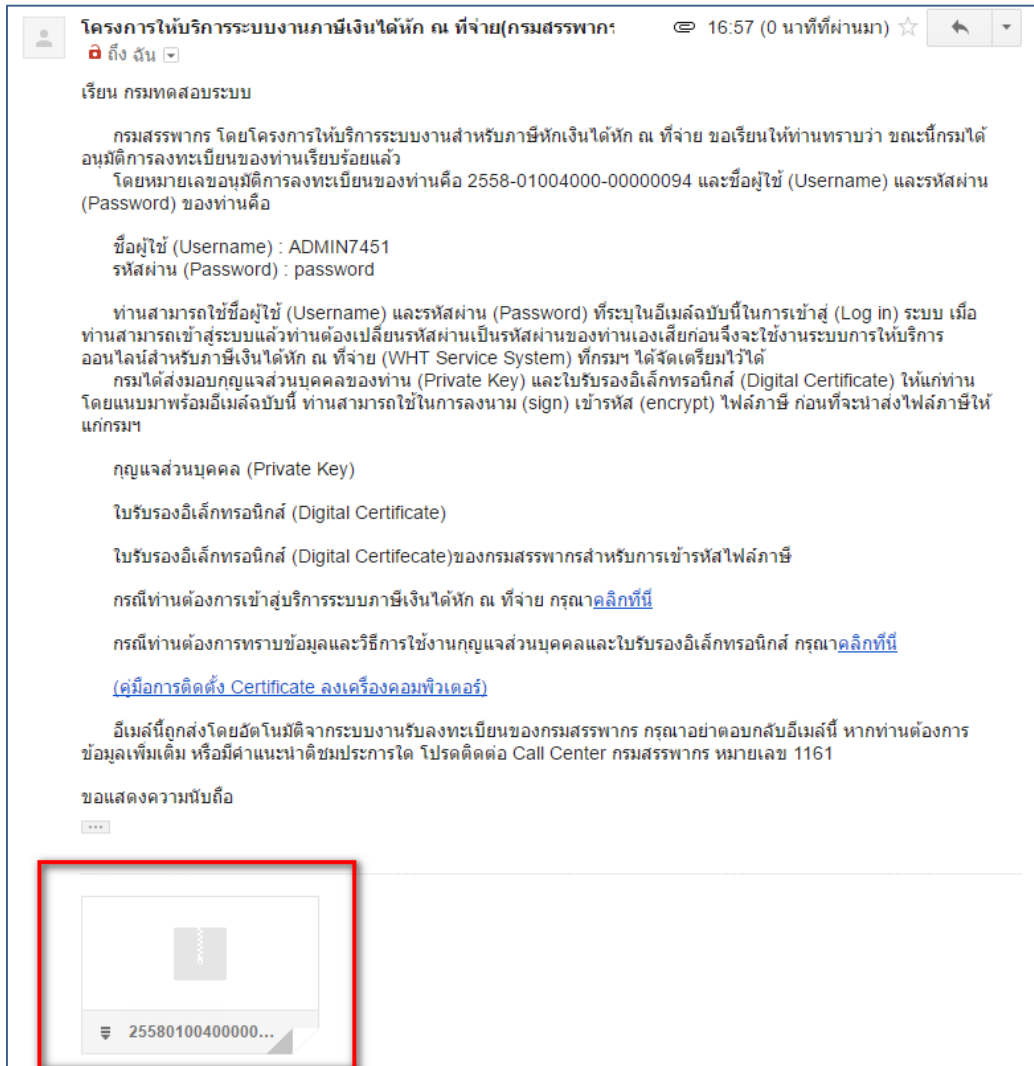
โครงการให้บริการระบบงานภาษีเงินได้หัก ณ ที่จ่าย(กรมสรรพากร

16:57 (0 นาทีที่ผ่านมา)

ถึง ฉัน

เรียน กรมทดสอบระบบ

กรมสรรพากร โดยโครงการให้บริการระบบงานสำหรับภาษีหักเงินได้หัก ณ ที่จ่าย ขอเรียนให้ท่านทราบว่า ขณะนี้กรมได้อนุมัติการลงทะเบียนของท่านเรียบร้อยแล้ว

โดยหมายเลขอนุมัติการลงทะเบียนของท่านคือ 2558-01004000-00000094 และชื่อผู้ใช้ (Username) และรหัสผ่าน (Password) ของท่านคือ

ชื่อผู้ใช้ (Username) : ADMIN7451
รหัสผ่าน (Password) : password

ท่านสามารถใช้ชื่อผู้ใช้ (Username) และรหัสผ่าน (Password) ที่ระบุในอีเมล์ฉบับนี้ในการเข้าสู่ (Log in) ระบบ เมื่อท่านสามารถเข้าสู่ระบบแล้วท่านต้องเปลี่ยนรหัสผ่านเป็นรหัสผ่านของท่านเองเสียก่อนจึงจะใช้งานระบบการให้บริการออนไลน์สำหรับภาษีเงินได้หัก ณ ที่จ่าย (WHT Service System) ที่กรมฯ ได้จัดเตรียมไว้ได้

กรมได้ส่งมอบกุญแจส่วนบุคคลของท่าน (Private Key) และใบรับรองอิเล็กทรอนิกส์ (Digital Certificate) ให้แก่ท่านโดยแนบมาพร้อมอีเมล์ฉบับนี้ ท่านสามารถใช้ในการลงนาม (sign) เข้ารหัส (encrypt) ไฟล์ภาษี ก่อนที่จะนำส่งไฟล์ภาษีให้แก่กรมฯ

กุญแจส่วนบุคคล (Private Key)

ใบรับรองอิเล็กทรอนิกส์ (Digital Certificate)

ใบรับรองอิเล็กทรอนิกส์ (Digital Certifecate)ของกรมสรรพากรสำหรับการเข้ารหัสไฟล์ภาษี

กรณีท่านต้องการเข้าสู่บริการระบบภาษีเงินได้หัก ณ ที่จ่าย กรุณาคลิกที่นี่

กรณีท่านต้องการทราบข้อมูลและวิธีการใช้งานกุญแจส่วนบุคคลและใบรับรองอิเล็กทรอนิกส์ กรุณาคลิกที่นี่

(คู่มือการติดตั้ง Certificate ลงเครื่องคอมพิวเตอร์)

อีเมล์นี้ถูกส่งโดยอัตโนมัติจากระบบงานรับลงทะเบียนของกรมสรรพากร กรุณาอย่าตอบกลับอีเมล์นี้ หากท่านต้องการข้อมูลเพิ่มเติม หรือมีคำแนะนำติชมประการใด โปรดติดต่อ Call Center กรมสรรพากร หมายเลข 1161

ขอแสดงความนับถือ

...

25580100400000...